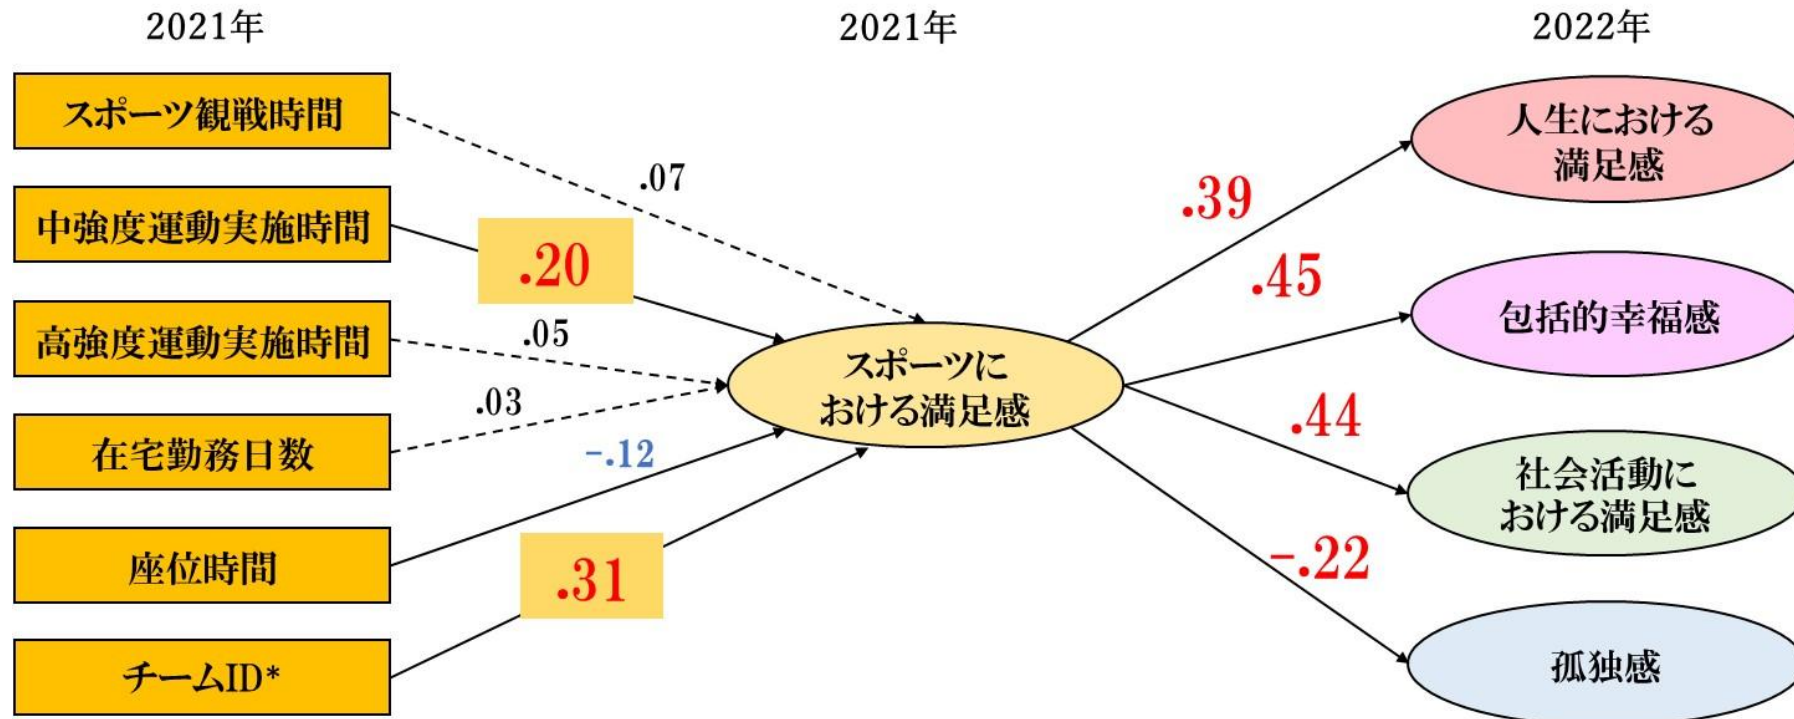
2021年

スポーツ観戦時間

中強度運動実施時間

高強度運動実施時間

在宅勤務日数

座位時間

チームID*

.07

.20

.05

.03

-.12

.31

2021年

スポーツにおける満足感

.39

.45

.44

-.22

2022年

人生における満足感

包括的幸福感

社会活動における満足感

孤独感